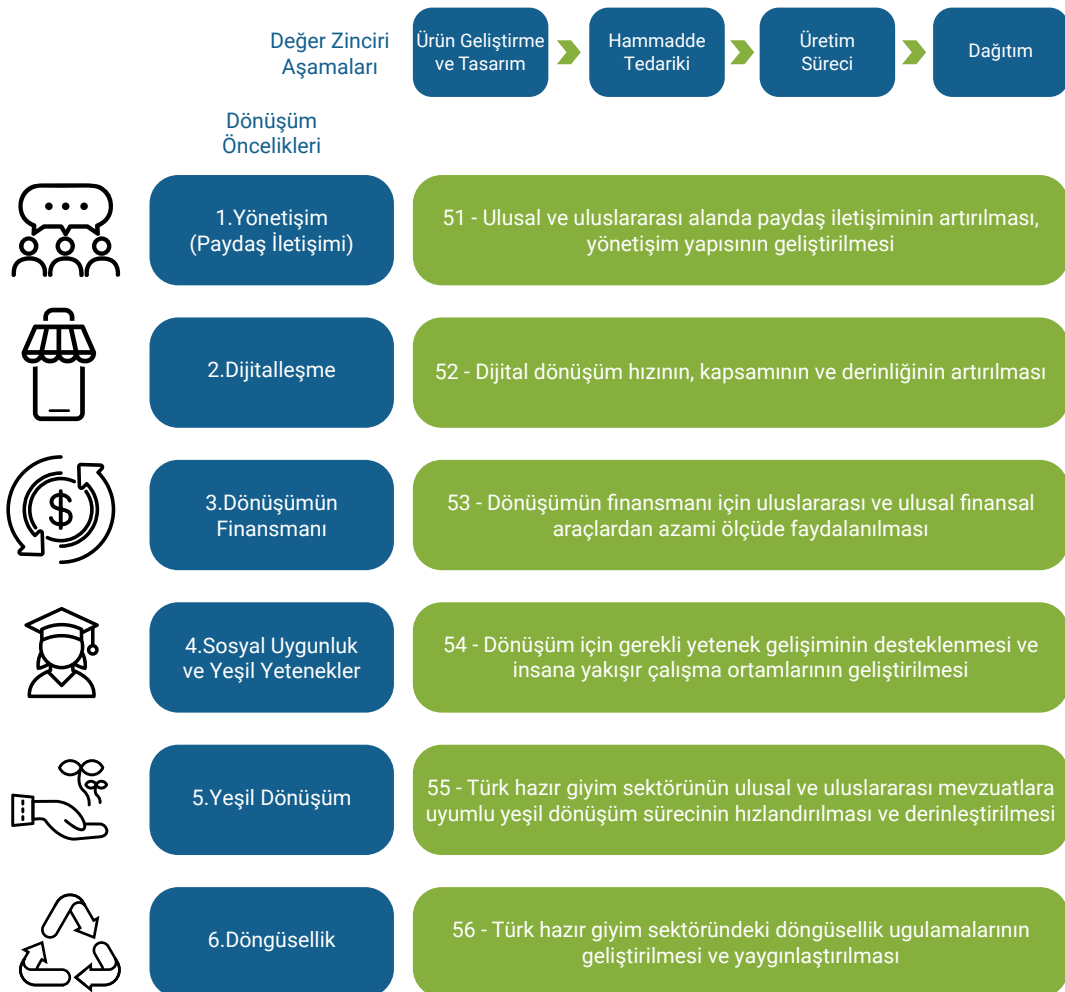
Değer Zinciri Aşamaları

Ürün Geliştirme ve Tasarım

Hammadde Tedariki

Üretim Süreci

Dağıtım

Dönüşüm Öncelikleri

1.Yönetişim (Paydaş İletişimi)

51 - Ulusal ve uluslararası alanda paydaş iletişiminin artırılması, yönetişim yapısının geliştirilmesi

2.Dijitalleşme

52 - Dijital dönüşüm hızının, kapsamının ve derinliğinin artırılması

3.Dönüşümün Finansmanı

53 - Dönüşümün finansmanı için uluslararası ve ulusal finansal araçlardan azami ölçüde faydalanılması

4.Sosyal Uygunluk ve Yeşil Yetenekler

54 - Dönüşüm için gerekli yetenek gelişiminin desteklenmesi ve insana yakışır çalışma ortamlarının geliştirilmesi

5.Yeşil Dönüşüm

55 - Türk hazır giyim sektörünün ulusal ve uluslararası mevzuatlara uyumlu yeşil dönüşüm sürecinin hızlandırılması ve derinleştirilmesi

6.Döngüsellik

56 - Türk hazır giyim sektöründeki döngüsellik ugulamalarının geliştirilmesi ve yaygınlaştırılması